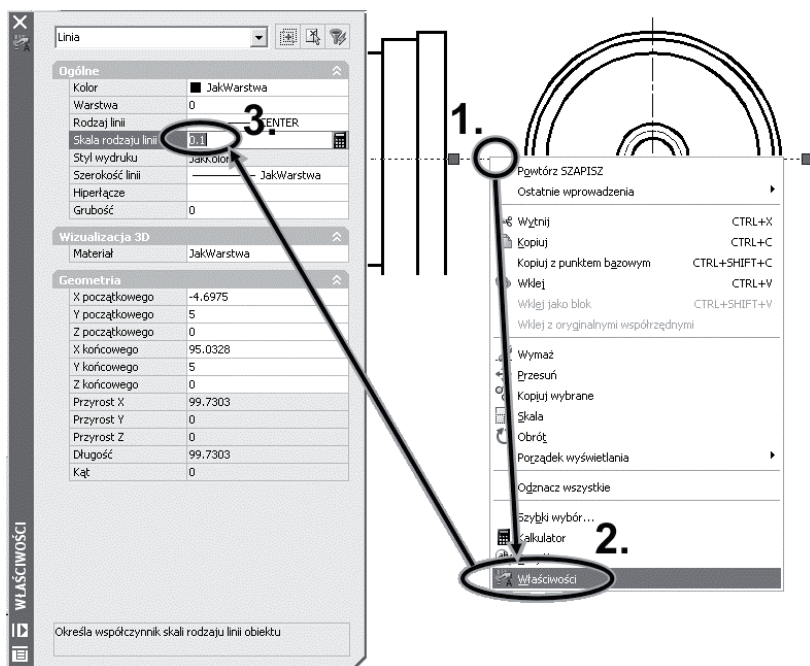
Linia

Ogólne

| Kolor | JakWarstwa |
|---|---|
| Warstwa | 0 |
| Rodzaj linii | CENTER |
| Skala rodzaju linii | 0.1 |
| Styl wydruku | JakKolor |
| Szerokość linii | JakWarstwa |
| Hiperłącze | |
| Grubość | 0 |

Wizualizacja 3D

| Materiał | JakWarstwa |
|---|---|

Geometria

| X początkowego | -4.6975 |
|---|---|
| Y początkowego | 5 |
| Z początkowego | 0 |
| X końcowego | 95.0328 |
| Y końcowego | 5 |
| Z końcowego | 0 |
| Przyrost X | 99.7303 |
| Przyrost Y | 0 |
| Przyrost Z | 0 |
| Długość | 99.7303 |
| Kąt | 0 |

WŁAŚCIWOŚCI

Określa współczynnik skali rodzaju linii obiektu

3.

1.

Powtórz SZAPISZ
Ostatnie wprowadzenia
Wytnij CTRL+X
Kopiuj CTRL+C
Kopiuj z punktem bazowym CTRL+SHIFT+C
Wklej CTRL+V
Wklej jako blok CTRL+SHIFT+V
Wklej z oryginalnymi współrzędnymi
Wymaż
Przesuń
Kopiuj wybrane
Skala
Obrót
Porządek wyświetlania
Odznacz wszystkie
Szybki wybór...
Kalkulator
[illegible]
Właściwości

2.